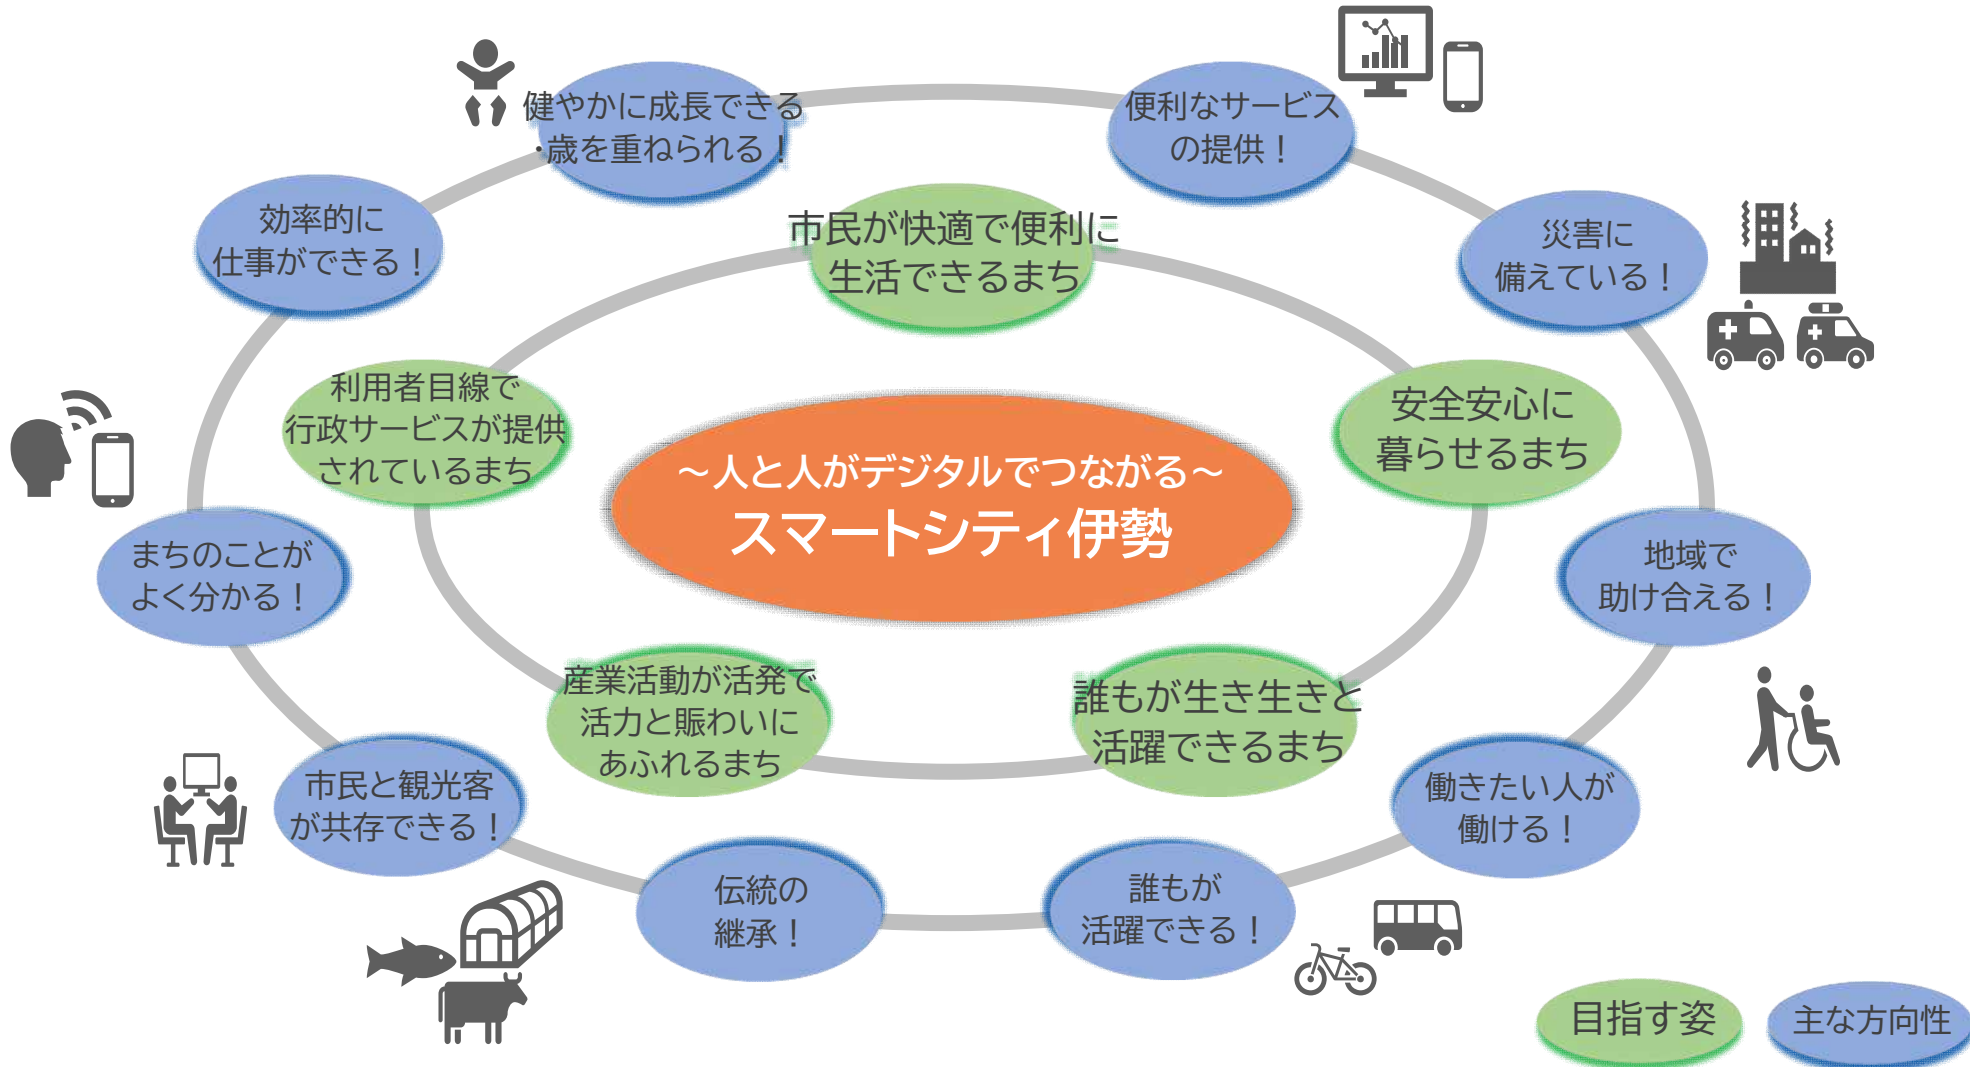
健やかに成長できる・歳を重ねられる！

便利なサービスの提供！

効率的に仕事ができる！

市民が快適で便利に生活できるまち

災害に備えている！

利用者目線で行政サービスが提供されているまち

安全安心に暮らせるまち

～人と人がデジタルでつながる～
スマートシティ伊勢

まちのことがよく分かる！

地域で助け合える！

産業活動が活発で活力と賑わいにあふれるまち

誰もが生き生きと活躍できるまち

市民と観光客が共存できる！

働きたい人が働ける！

伝統の継承！

誰もが活躍できる！

目指す姿

主な方向性